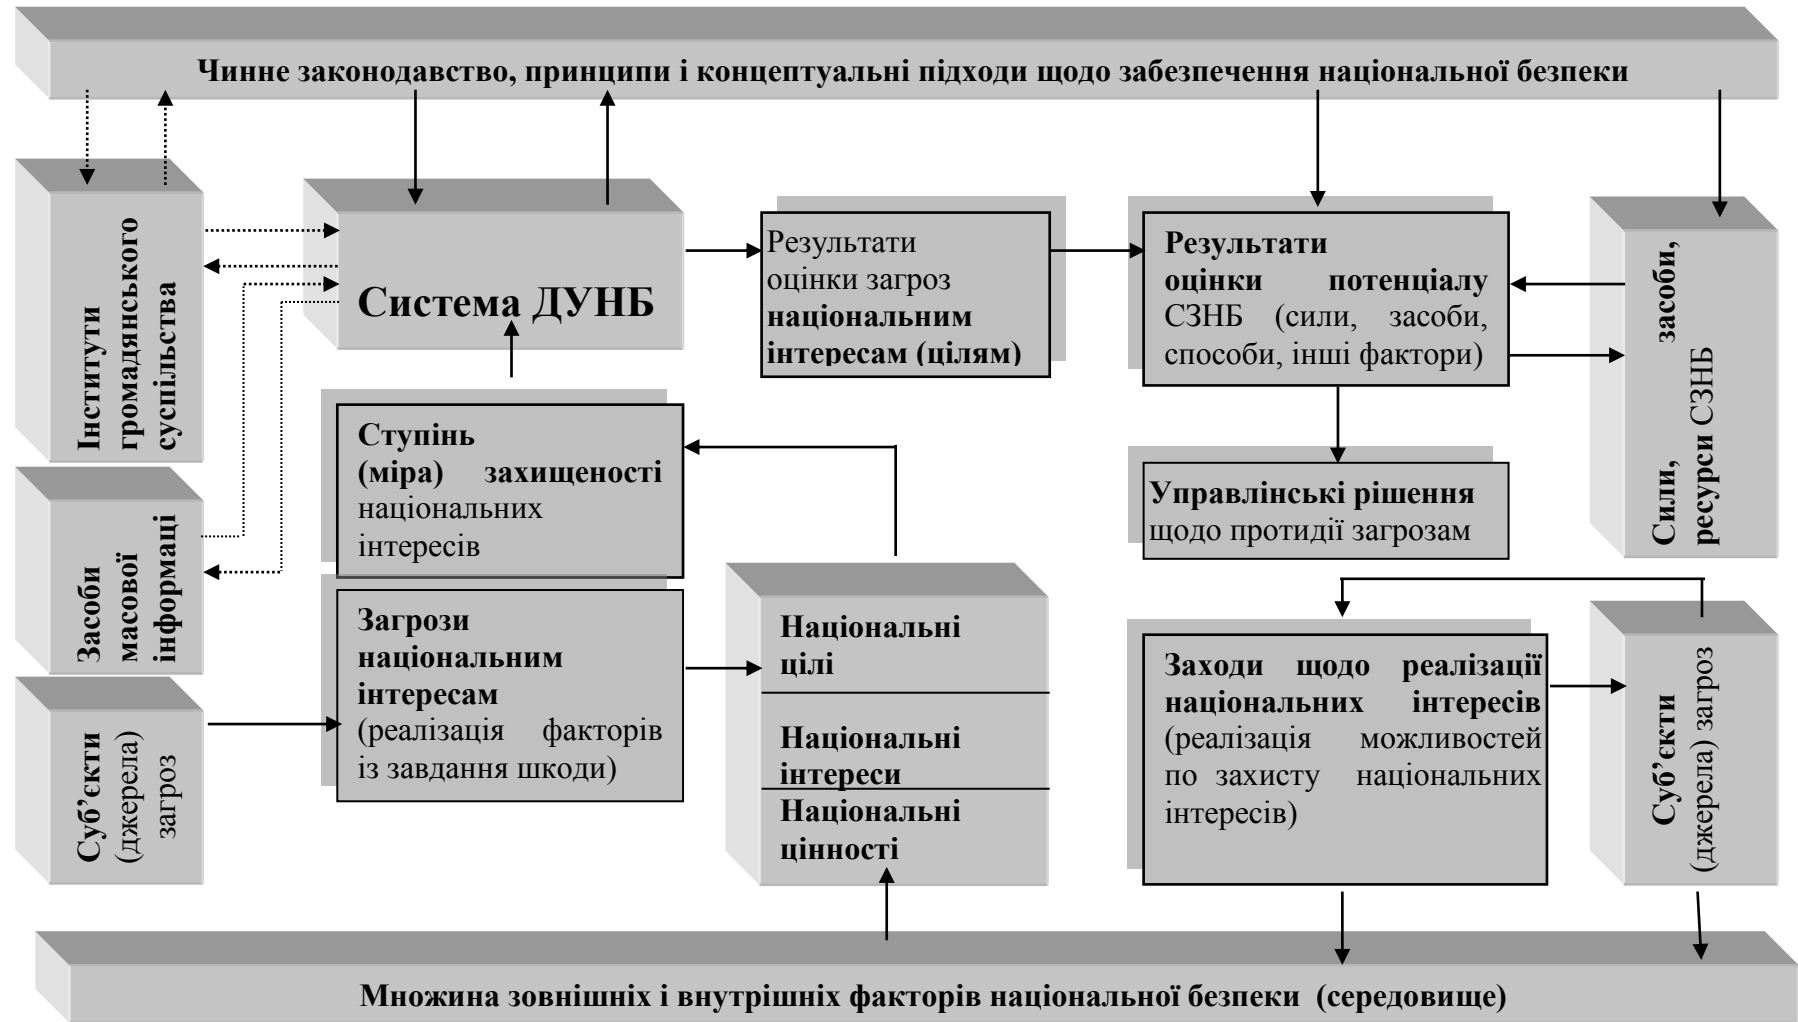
Чинне законодавство, принципи і концептуальні підходи щодо забезпечення національної безпеки

Інститути громадянського суспільства

Система ДУНБ

Результати оцінки загроз національним інтересам (цілям)

Результати оцінки потенціалу СЗНБ (сили, засоби, способи, інші фактори)

Сили, засоби, ресурси СЗНБ

Засоби масової інформаці

Ступінь (міра) захищеності національних інтересів

Управлінські рішення щодо протидії загрозам

Загрози національним інтересам (реалізація факторів із завдання шкоди)

Національні цілі

Національні інтереси

Національні цінності

Заходи щодо реалізації національних інтересів (реалізація можливостей по захисту національних інтересів)

Суб'єкти (джерела) загроз

Суб'єкти (джерела) загроз

Множина зовнішніх і внутрішніх факторів національної безпеки (середовище)